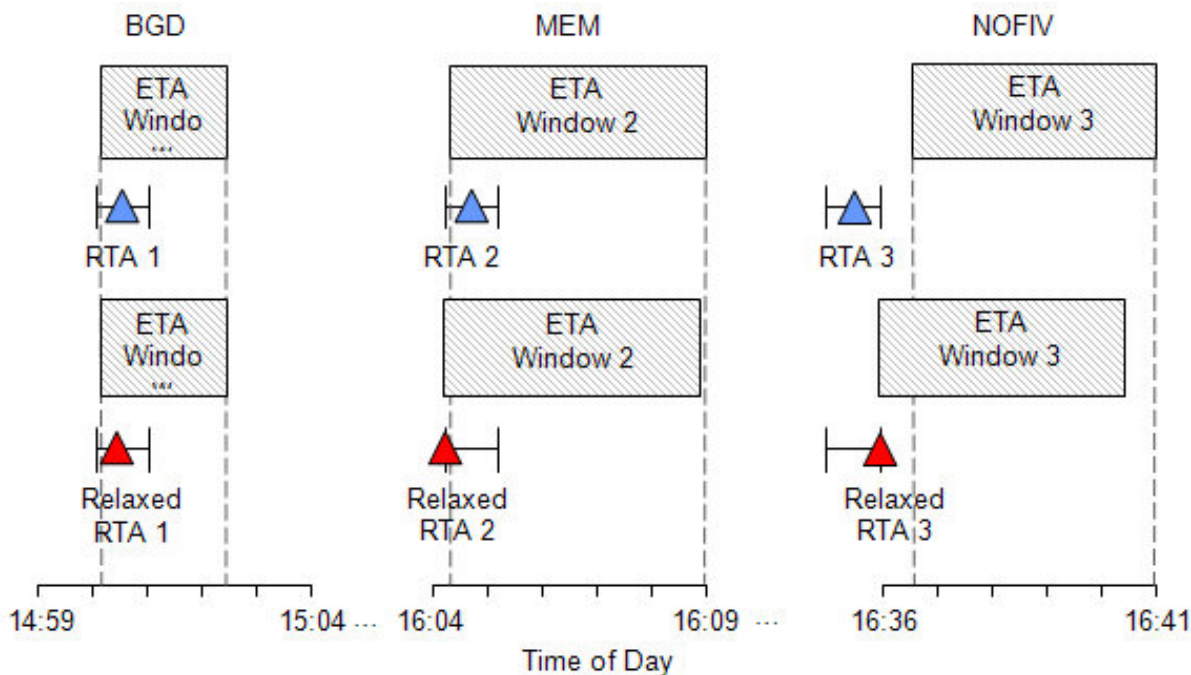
BGD

ETA Windo ...

RTA 1

ETA Windo ...

Relaxed RTA 1

MEM

ETA Window 2

RTA 2

ETA Window 2

Relaxed RTA 2

NOFIV

ETA Window 3

RTA 3

ETA Window 3

Relaxed RTA 3

14:59

15:04 ...

16:04

16:09 ...

16:36

16:41

Time of Day